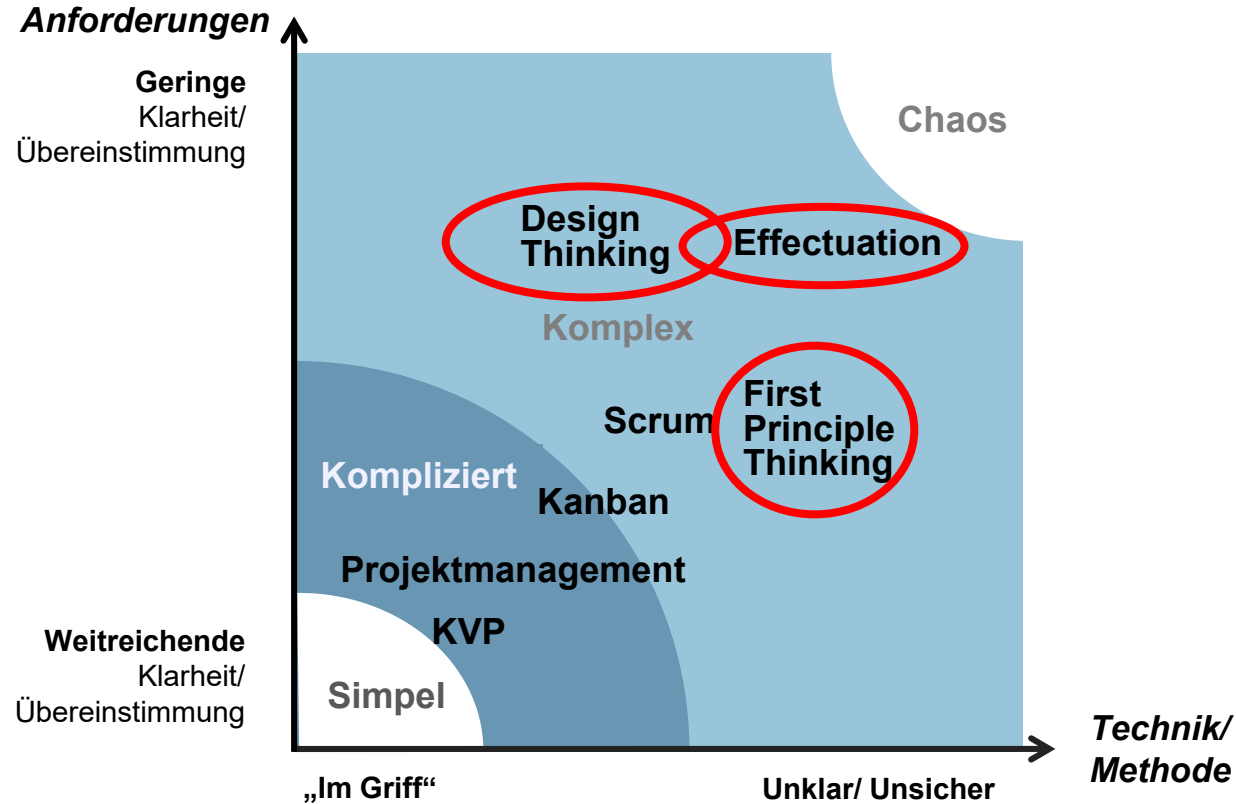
Anforderungen

Geringe Klarheit/ Übereinstimmung

Chaos

Design Thinking

Effectuation

Komplex

First Principle Thinking

Scrum

Kompliziert

Kanban

Projektmanagement

KVP

Weitreichende Klarheit/ Übereinstimmung

Simpel

Technik/ Methode

„Im Griff“

Unklar/ Unsicher